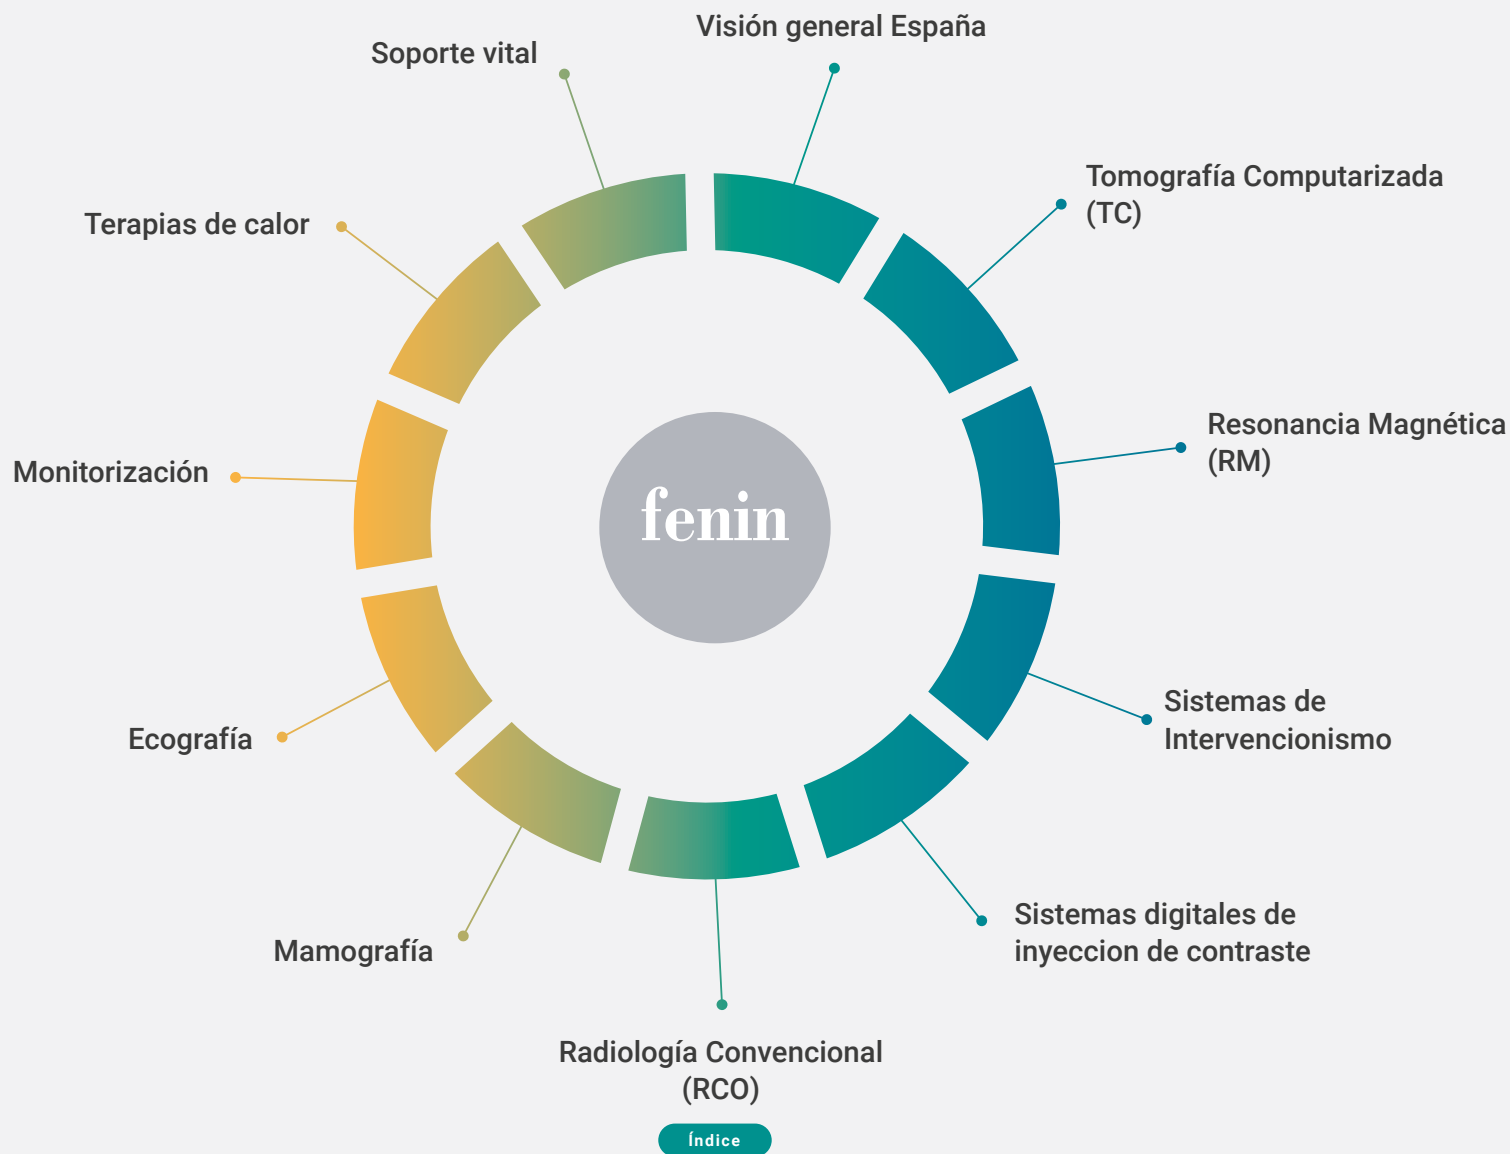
Visión general España

Tomografía Computarizada (TC)

Resonancia Magnética (RM)

Sistemas de Intervencionismo

Sistemas digitales de inyeccion de contraste

Radiología Convencional (RCO)

Mamografía

Ecografía

Monitorización

Terapias de calor

Soporte vital

fenin

Índice